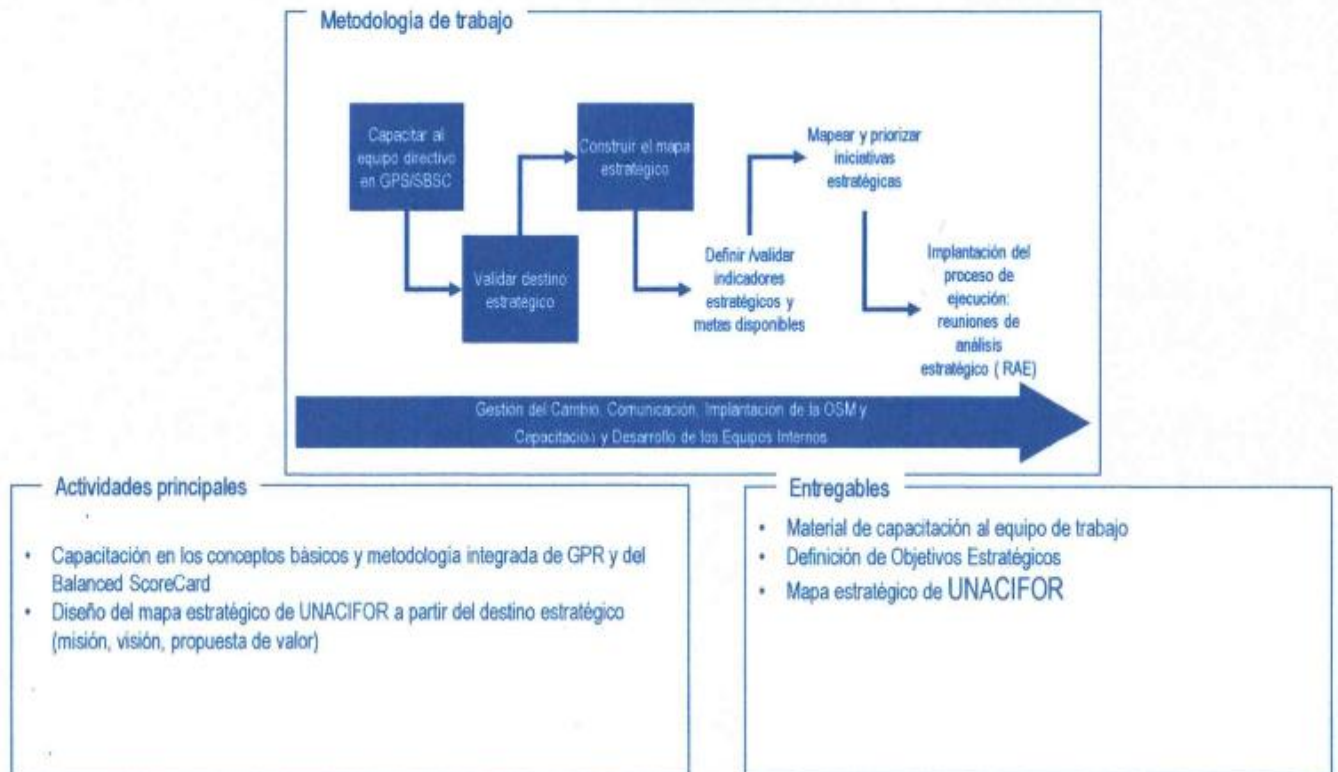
Metodologia de trabajo

Capacitar al equipo directivo en GPS/SBSC

Validar destino estratégico

Construir el mapa estratégico

Definir /validar indicadores estratégicos y metas disponibles

Mapear y priorizar iniciativas estratégicas

Implantación del proceso de ejecución: reuniones de análisis estratégico ( RAE)

Gestión del Cambio, Comunicación, Implantación de la OSM y Capacitación y Desarrollo de los Equipos Internos

Actividades principales

- Capacitación en los conceptos básicos y metodologia integrada de GPR y del Balanced ScoreCard
- Diseño del mapa estratégico de UNACIFOR a partir del destino estratégico (misión, visión, propuesta de valor)

Entregables

- Material de capacitación al equipo de trabajo
- Definición de Objetivos Estratégicos
- Mapa estratégico de UNACIFOR